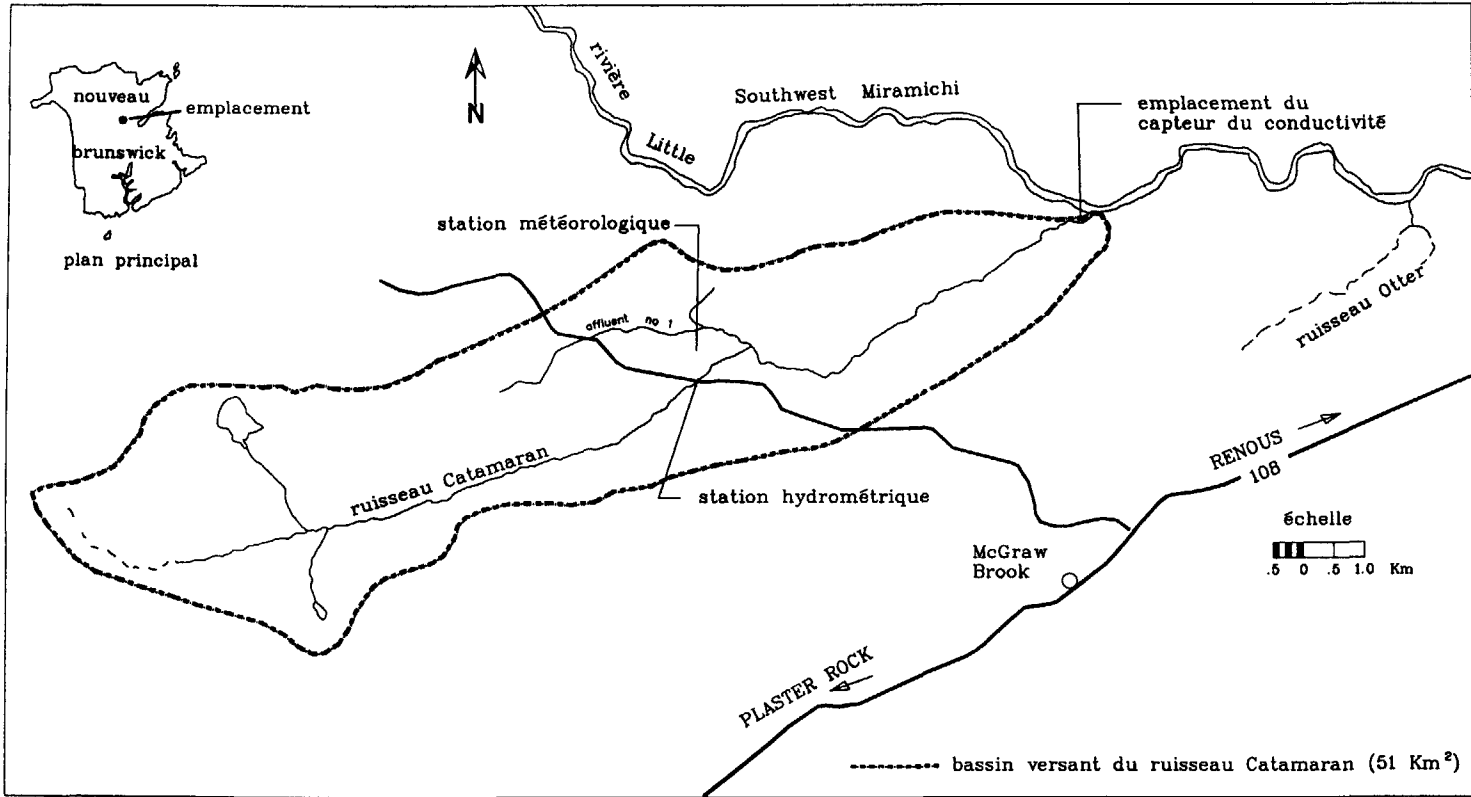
nouveau
emplacement
brunswick
plan principal

N

rivière Little Southwest Miramichi

emplacement du capteur du conductivité

station météorologique

affluent no 1

ruisseau Otter

ruisseau Catamaran

station hydrométrique

RENOUS 108

échelle
.5 0 .5 1.0 Km

McGraw Brook

PLASTER ROCK

bassin versant du ruisseau Catamaran (51 Km$^2$)